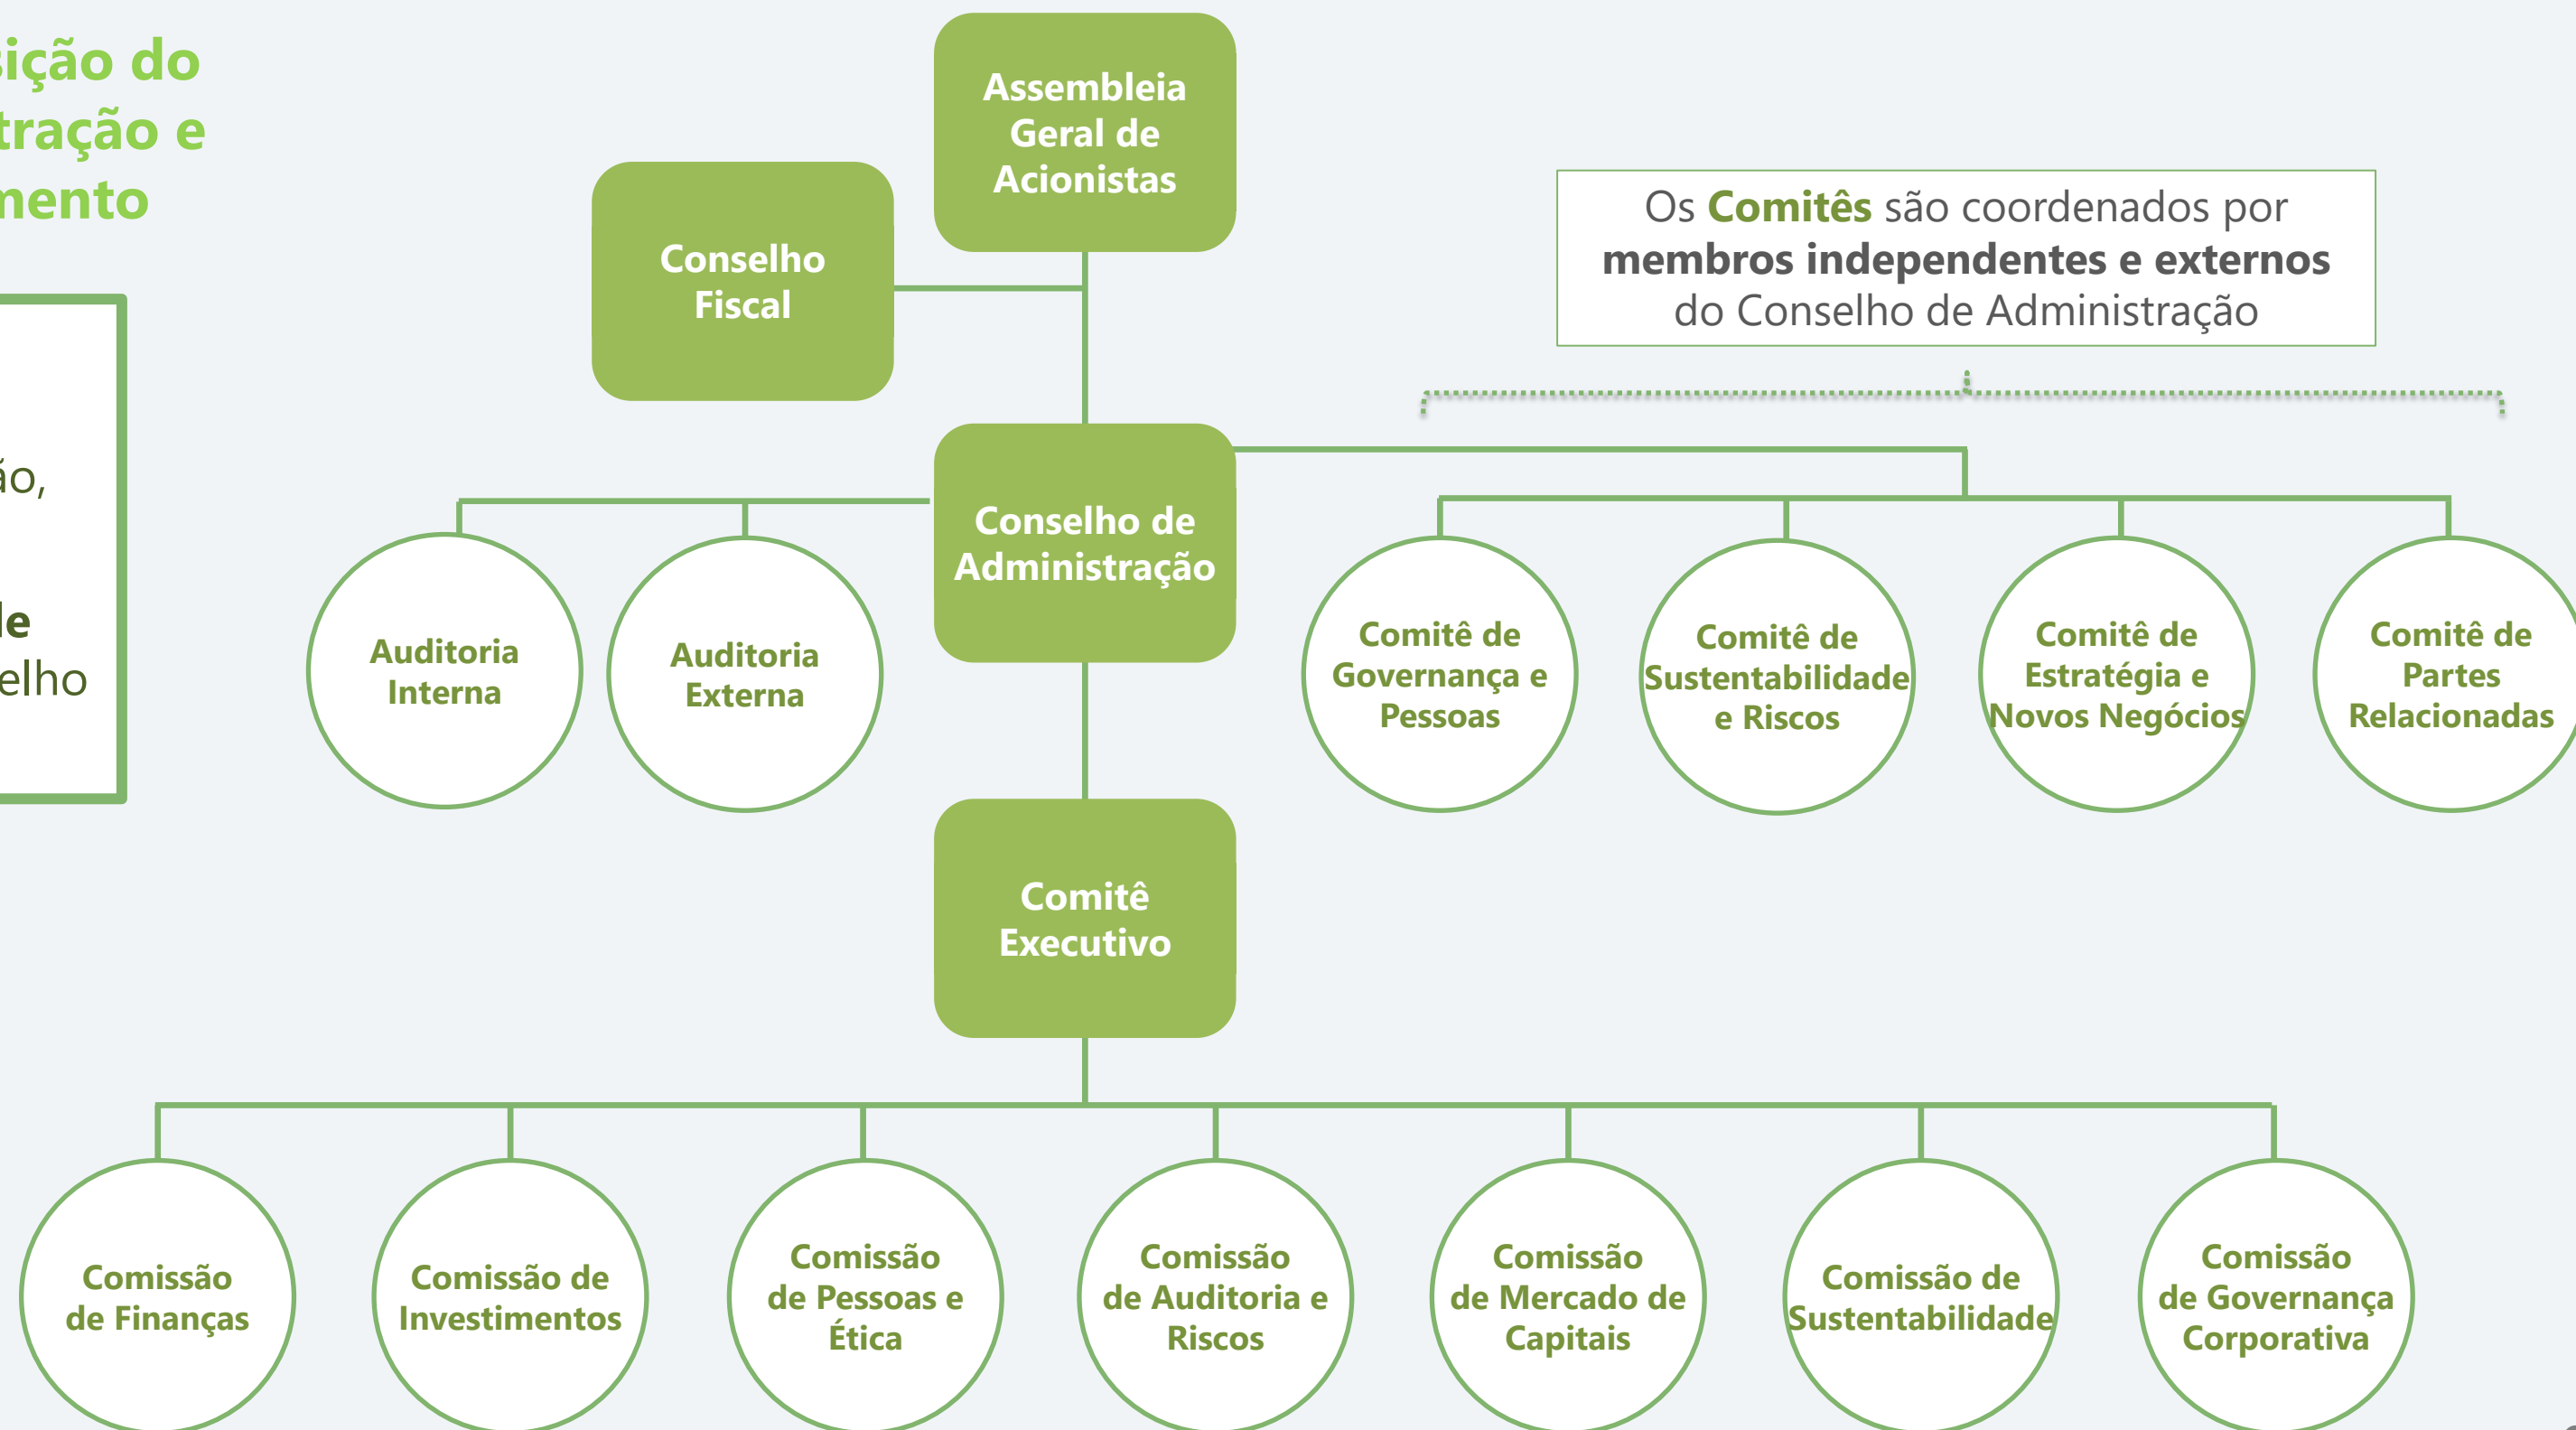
sição do
tração e
mento

ão,

le
elho

Assembleia Geral de Acionistas

Conselho Fiscal

Os **Comitês** são coordenados por **membros independentes e externos** do Conselho de Administração

Conselho de Administração

Auditoria Interna

Auditoria Externa

Comitê de Governança e Pessoas

Comitê de Sustentabilidade e Riscos

Comitê de Estratégia e Novos Negócios

Comitê de Partes Relacionadas

Comitê Executivo

Comissão de Finanças

Comissão de Investimentos

Comissão de Pessoas e Ética

Comissão de Auditoria e Riscos

Comissão de Mercado de Capitais

Comissão de Sustentabilidade

Comissão de Governança Corporativa